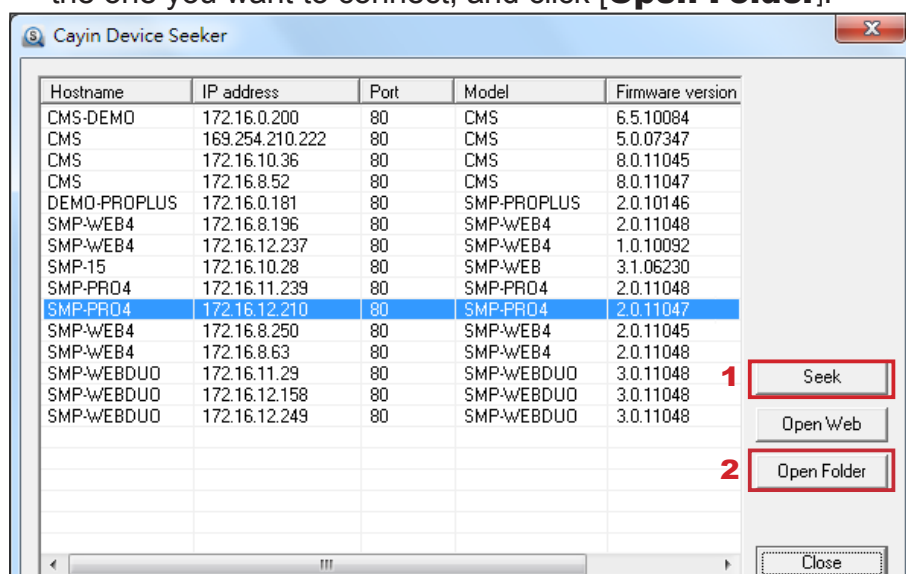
Cayin Device Seeker

| Hostname | IP address | Port | Model | Firmware version |
|---|---|---|---|---|
| CMS-DEMO | 172.16.0.200 | 80 | CMS | 6.5.10084 |
| CMS | 169.254.210.222 | 80 | CMS | 5.0.07347 |
| CMS | 172.16.10.36 | 80 | CMS | 8.0.11045 |
| CMS | 172.16.8.52 | 80 | CMS | 8.0.11047 |
| DEMO-PROPLUS | 172.16.0.181 | 80 | SMP-PROPLUS | 2.0.10146 |
| SMP-WEB4 | 172.16.8.196 | 80 | SMP-WEB4 | 2.0.11048 |
| SMP-WEB4 | 172.16.12.237 | 80 | SMP-WEB4 | 1.0.10092 |
| SMP-15 | 172.16.10.28 | 80 | SMP-WEB | 3.1.06230 |
| SMP-PRO4 | 172.16.11.239 | 80 | SMP-PRO4 | 2.0.11048 |
| SMP-PRO4 | 172.16.12.210 | 80 | SMP-PRO4 | 2.0.11047 |
| SMP-WEB4 | 172.16.8.250 | 80 | SMP-WEB4 | 2.0.11045 |
| SMP-WEB4 | 172.16.8.63 | 80 | SMP-WEB4 | 2.0.11048 |
| SMP-WEBDUO | 172.16.11.29 | 80 | SMP-WEBDUO | 3.0.11048 |
| SMP-WEBDUO | 172.16.12.158 | 80 | SMP-WEBDUO | 3.0.11048 |
| SMP-WEBDUO | 172.16.12.249 | 80 | SMP-WEBDUO | 3.0.11048 |

1 Seek

Open Web

2 Open Folder

Close